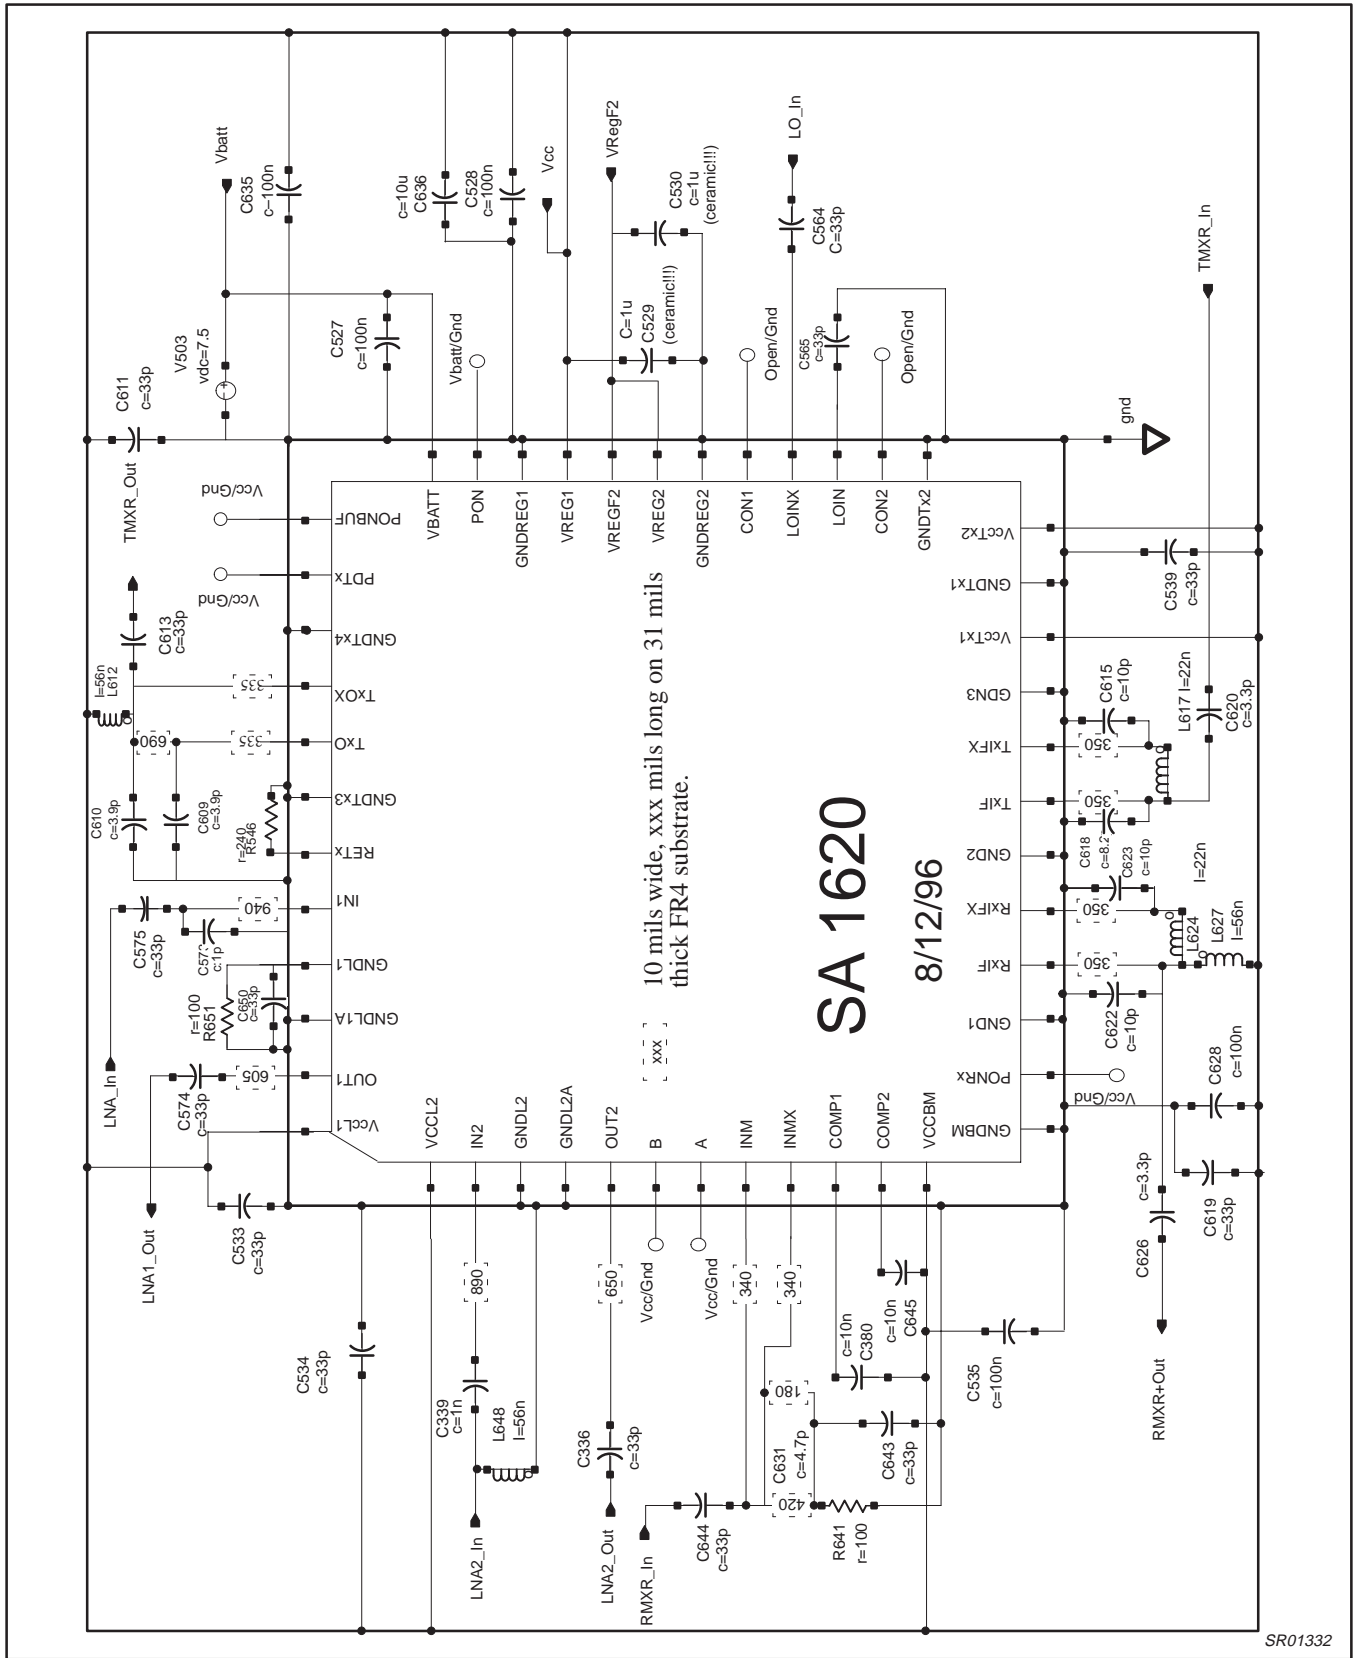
Vbatt
C635
c=100n
C636
c=10u
C528
c=100n
Vcc
VRegF2
C530
c=1u
(ceramic!!!)
LO_In
C564
c=33p
TMXR_In
V503
vdc=7.5
C527
c=100n
Vbatt/Gnd
C=1u
C529
(ceramic!!!)
Open/Gnd
C565
c=33p
Open/Gnd
C611
c=33p
gnd
TMXR_Out
Vcc/Gnd
Vcc/Gnd
VBATT
PON
GNDREG1
VREG1
VREGF2
VREG2
GNDREG2
CON1
LOINX
LOIN
CON2
GNDTx2
PONBUF
PDTx
GNDTx4
TxOX
TxO
GNDTx3
RETx
IN1
GNDL1
GNDL1A
OUT1
VccL1
VccTx2
GNDTx1
VccTx1
GDN3
TxIFX
TxIF
GND2
RxIFX
RxIF
GND1
PONRx
GNDBM
C613
c=33p
L612
l=56n
335
335
690
C610
c=3.9p
C609
c=3.9p
R546
r=240
940
C575
c=33p
C572
c:1p
R651
r=100
C650
c=33p
605
C574
c=33p
LNA_In
C539
c=33p
C615
c=10p
350
350
L617 l=22n
C620
c=3.3p
C618
c=8.2
C623
c=10p
350
l=22n
L624
L627
l=56n
350
C622
c=10p
C628
c=100n
Vcc/Gnd
10 mils wide, xxx mils long on 31 mils thick FR4 substrate.
xxx
SA 1620
8/12/96
VCCL2
IN2
GNDL2
GNDL2A
OUT2
B
A
INM
INMX
COMP1
COMP2
VCCBM
LNA1_Out
C533
c=33p
C534
c=33p
890
C339
c=1n
L648
l=56n
LNA2_In
650
C336
c=33p
LNA2_Out
Vcc/Gnd
Vcc/Gnd
340
340
RMXR_In
C644
c=33p
180
C631
c=4.7p
420
R641
r=100
c=10n
C380
c=10n
C645
C643
c=33p
C535
c=100n
C626
c=3.3p
C619
c=33p
RMXR+Out
SR01332